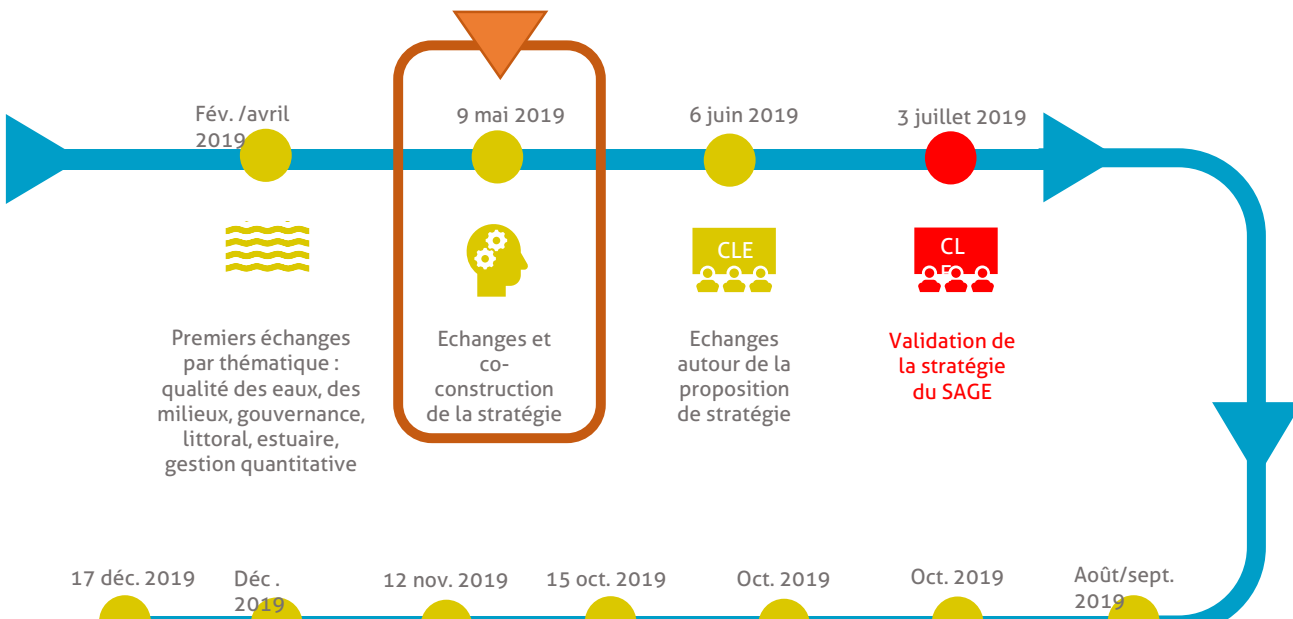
Fév. /avril 2019

9 mai 2019

6 juin 2019

3 juillet 2019

CLE

CL

Premiers échanges par thématique : qualité des eaux, des milieux, gouvernance, littoral, estuaire, gestion quantitative

Echanges et co-construction de la stratégie

Echanges autour de la proposition de stratégie

Validation de la stratégie du SAGE

17 déc. 2019

Déc . 2019

12 nov. 2019

15 oct. 2019

Oct. 2019

Oct. 2019

Août/sept. 2019